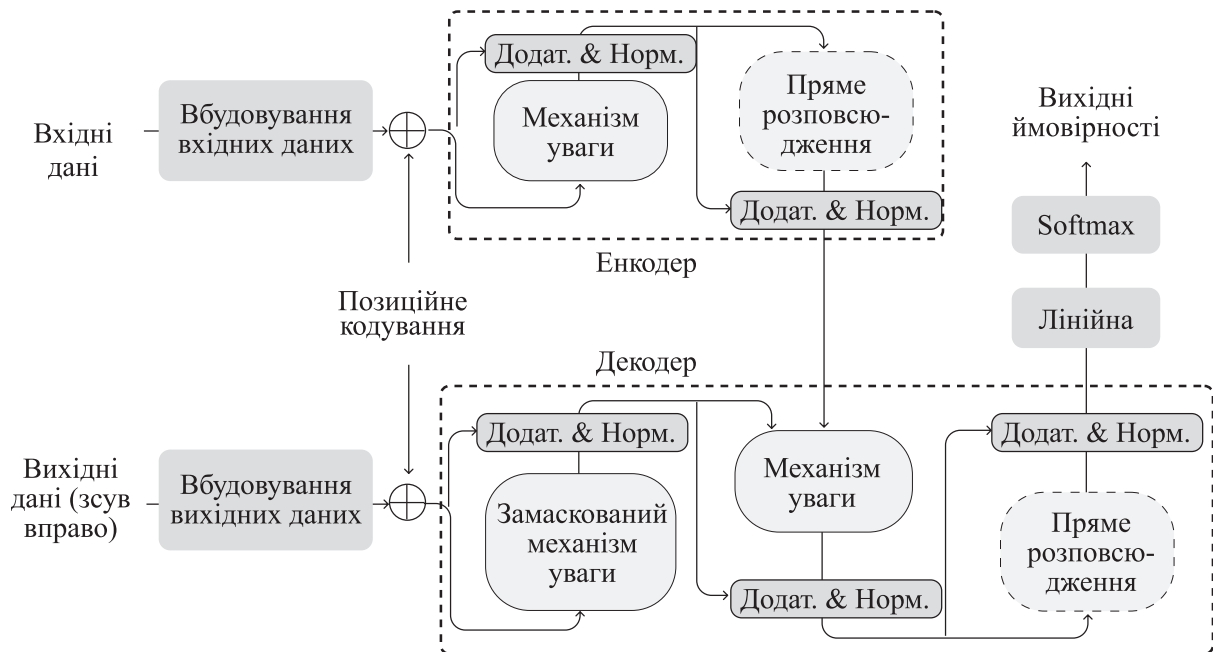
Вхідні дані

Вбудовування вхідних даних

Додат. & Норм.

Механізм уваги

Пряме розповсюдження

Додат. & Норм.

Енкодер

Вихідні ймовірності

Softmax

Лінійна

Позиційне кодування

Декодер

Вихідні дані (зсув вправо)

Вбудовування вихідних даних

Додат. & Норм.

Замаскований механізм уваги

Механізм уваги

Додат. & Норм.

Додат. & Норм.

Пряме розповсюдження